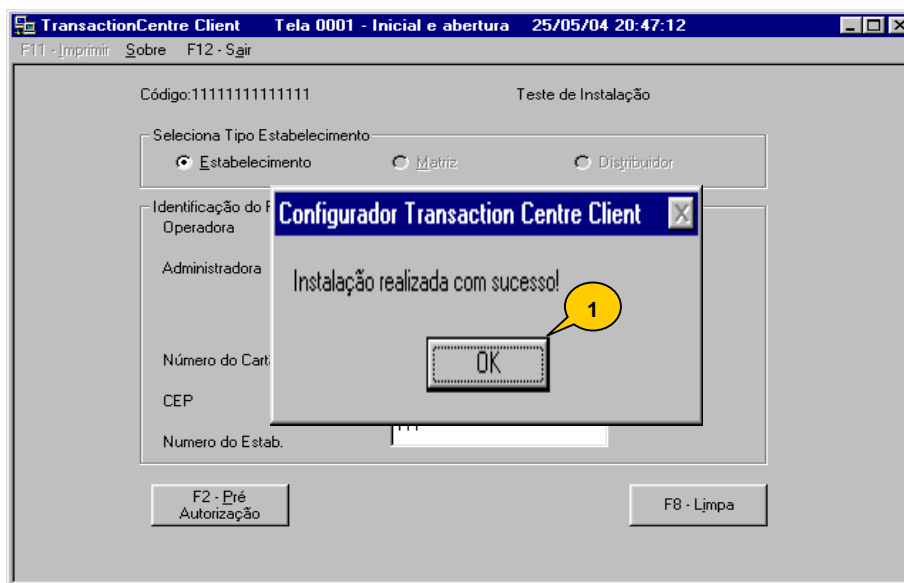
TransactionCentre Client Tela 0001 - Inicial e abertura 25/05/04 20:47:12

F11 - Imprimir Sobre F12 - Sair

Código:11111111111111

Teste de Instalação

Seleciona Tipo Estabelecimento

Estabelecimento

Matriz

Distribuidor

Identificação do F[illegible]

Operadora

Administradora

Número do Cart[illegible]

CEP

Numero do Estab.

Configurador Transaction Centre Client

Instalação realizada com sucesso!

1

OK

F2 - Pré Autorização

F8 - Limpa